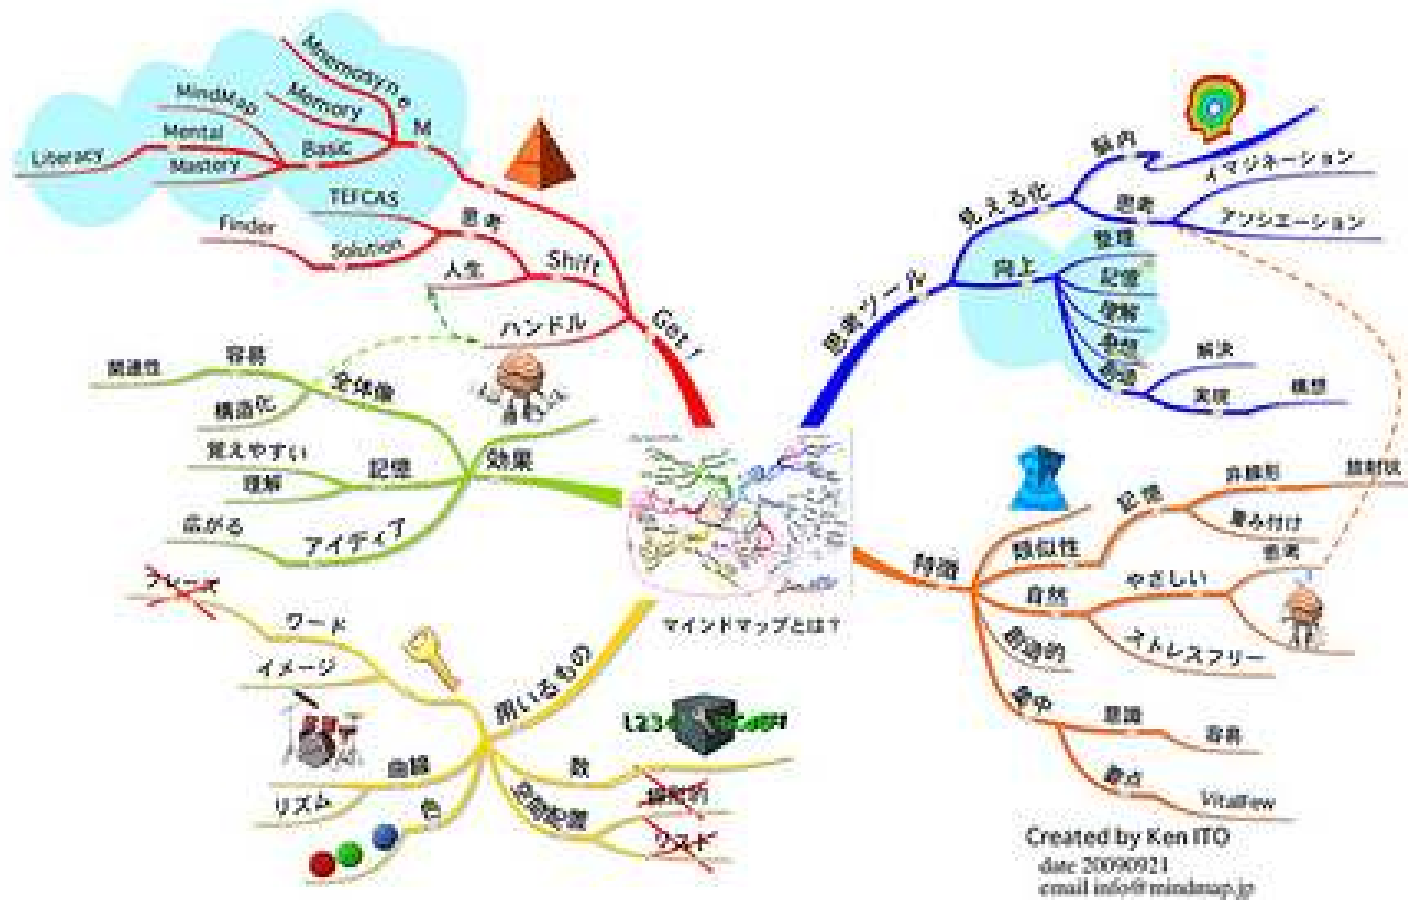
Mnemosyne
Memory
MindMap
M
Mental
Basic
Literacy
Mastery
TEFCAS
Finder
Solution
思考
人生
Shift
ハンドル
Get !
関連性
容易
全体像
構造化
覚えやすい
記憶
効果
理解
広がる
アイディア
フレーズ
ワード
イメージ
用いるもの
曲線
リズム
色
数
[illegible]
ABC
123
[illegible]
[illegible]
マインドマップとは？
見える化
脳内
イマジネーション
思考
アソシエーション
思考ツール
向上
整理
記憶
理解
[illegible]
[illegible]
解決
実現
構想
特徴
記憶
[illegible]
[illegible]
類似性
意味付け
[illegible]
自然
やさしい
ストレスフリー
創造的
集中
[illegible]
容易
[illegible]
VitalFew
Created by Ken ITO
date 20090921
email info@mindmap.jp